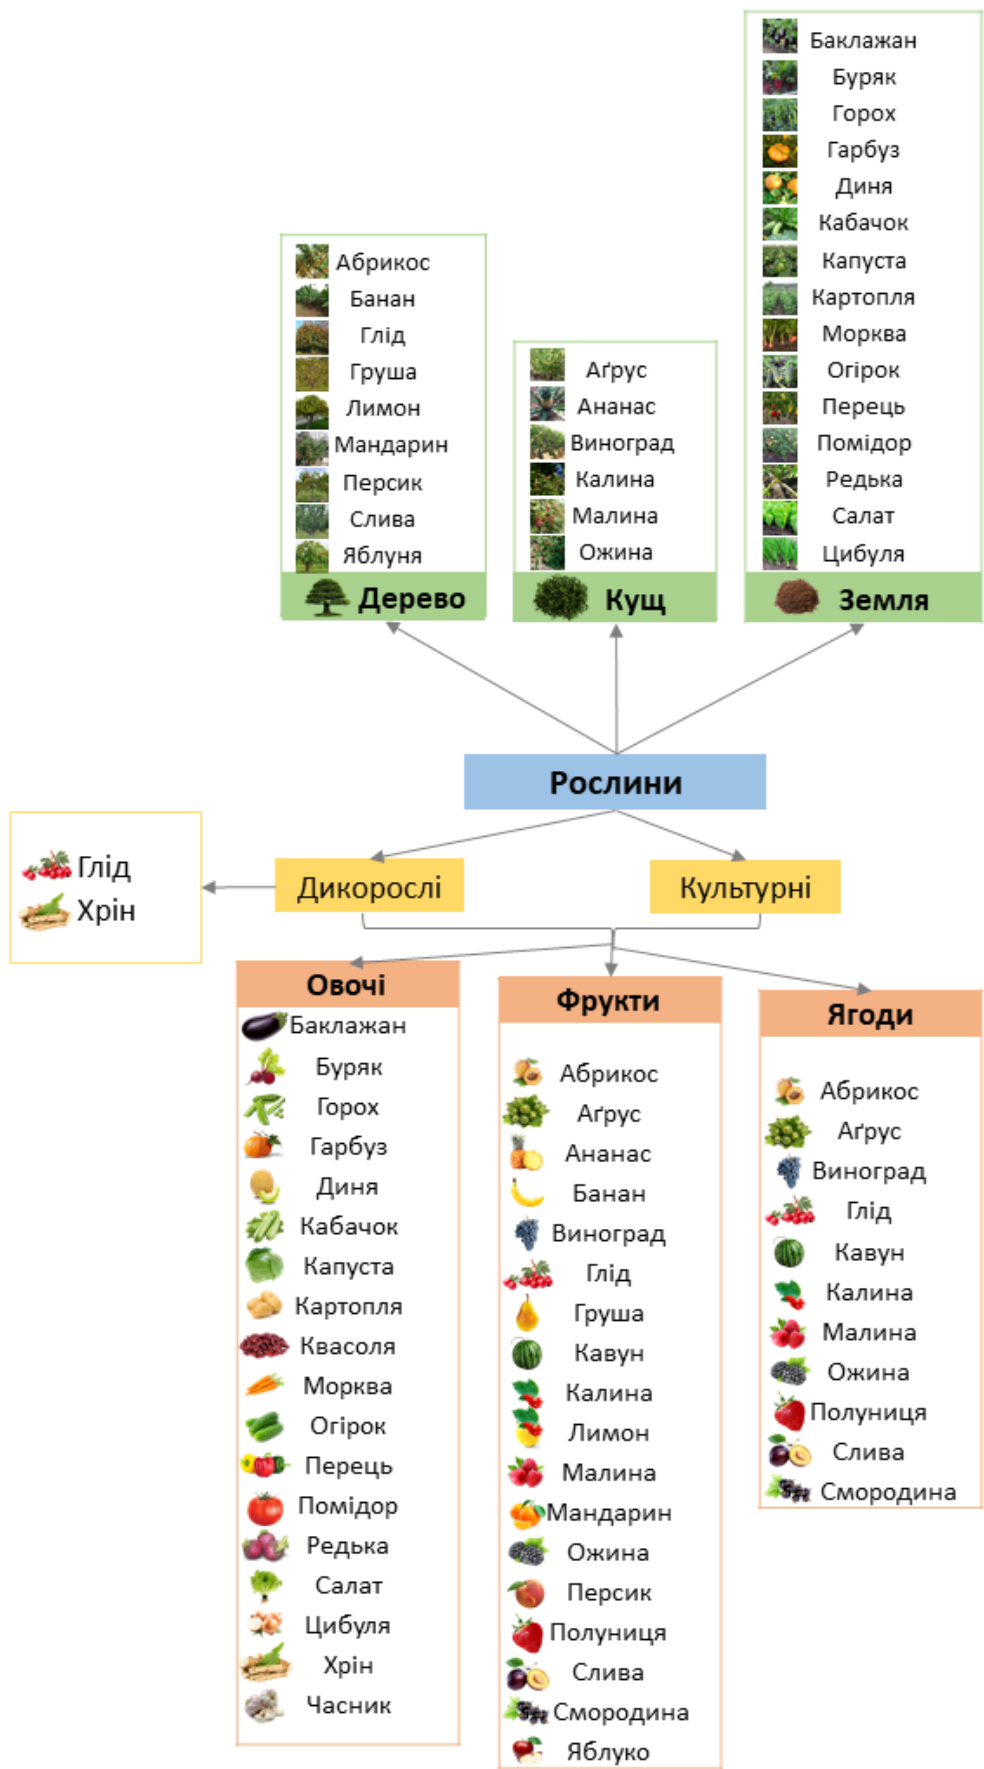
Абрикос
Банан
Глід
Груша
Лимон
Мандарин
Персик
Слива
Яблуня
Дерево

Аґрус
Ананас
Виноград
Калина
Малина
Ожина
Кущ

Баклажан
Буряк
Горох
Гарбуз
Диня
Кабачок
Капуста
Картопля
Морква
Огірок
Перець
Помідор
Редька
Салат
Цибуля
Земля

Рослини

Глід
Хрін

Дикорослі

Культурні

Овочі
Баклажан
Буряк
Горох
Гарбуз
Диня
Кабачок
Капуста
Картопля
Квасоля
Морква
Огірок
Перець
Помідор
Редька
Салат
Цибуля
Хрін
Часник

Фрукти
Абрикос
Аґрус
Ананас
Банан
Виноград
Глід
Груша
Кавун
Калина
Лимон
Малина
Мандарин
Ожина
Персик
Полуниця
Слива
Смородина
Яблуко

Ягоди
Абрикос
Аґрус
Виноград
Глід
Кавун
Калина
Малина
Ожина
Полуниця
Слива
Смородина